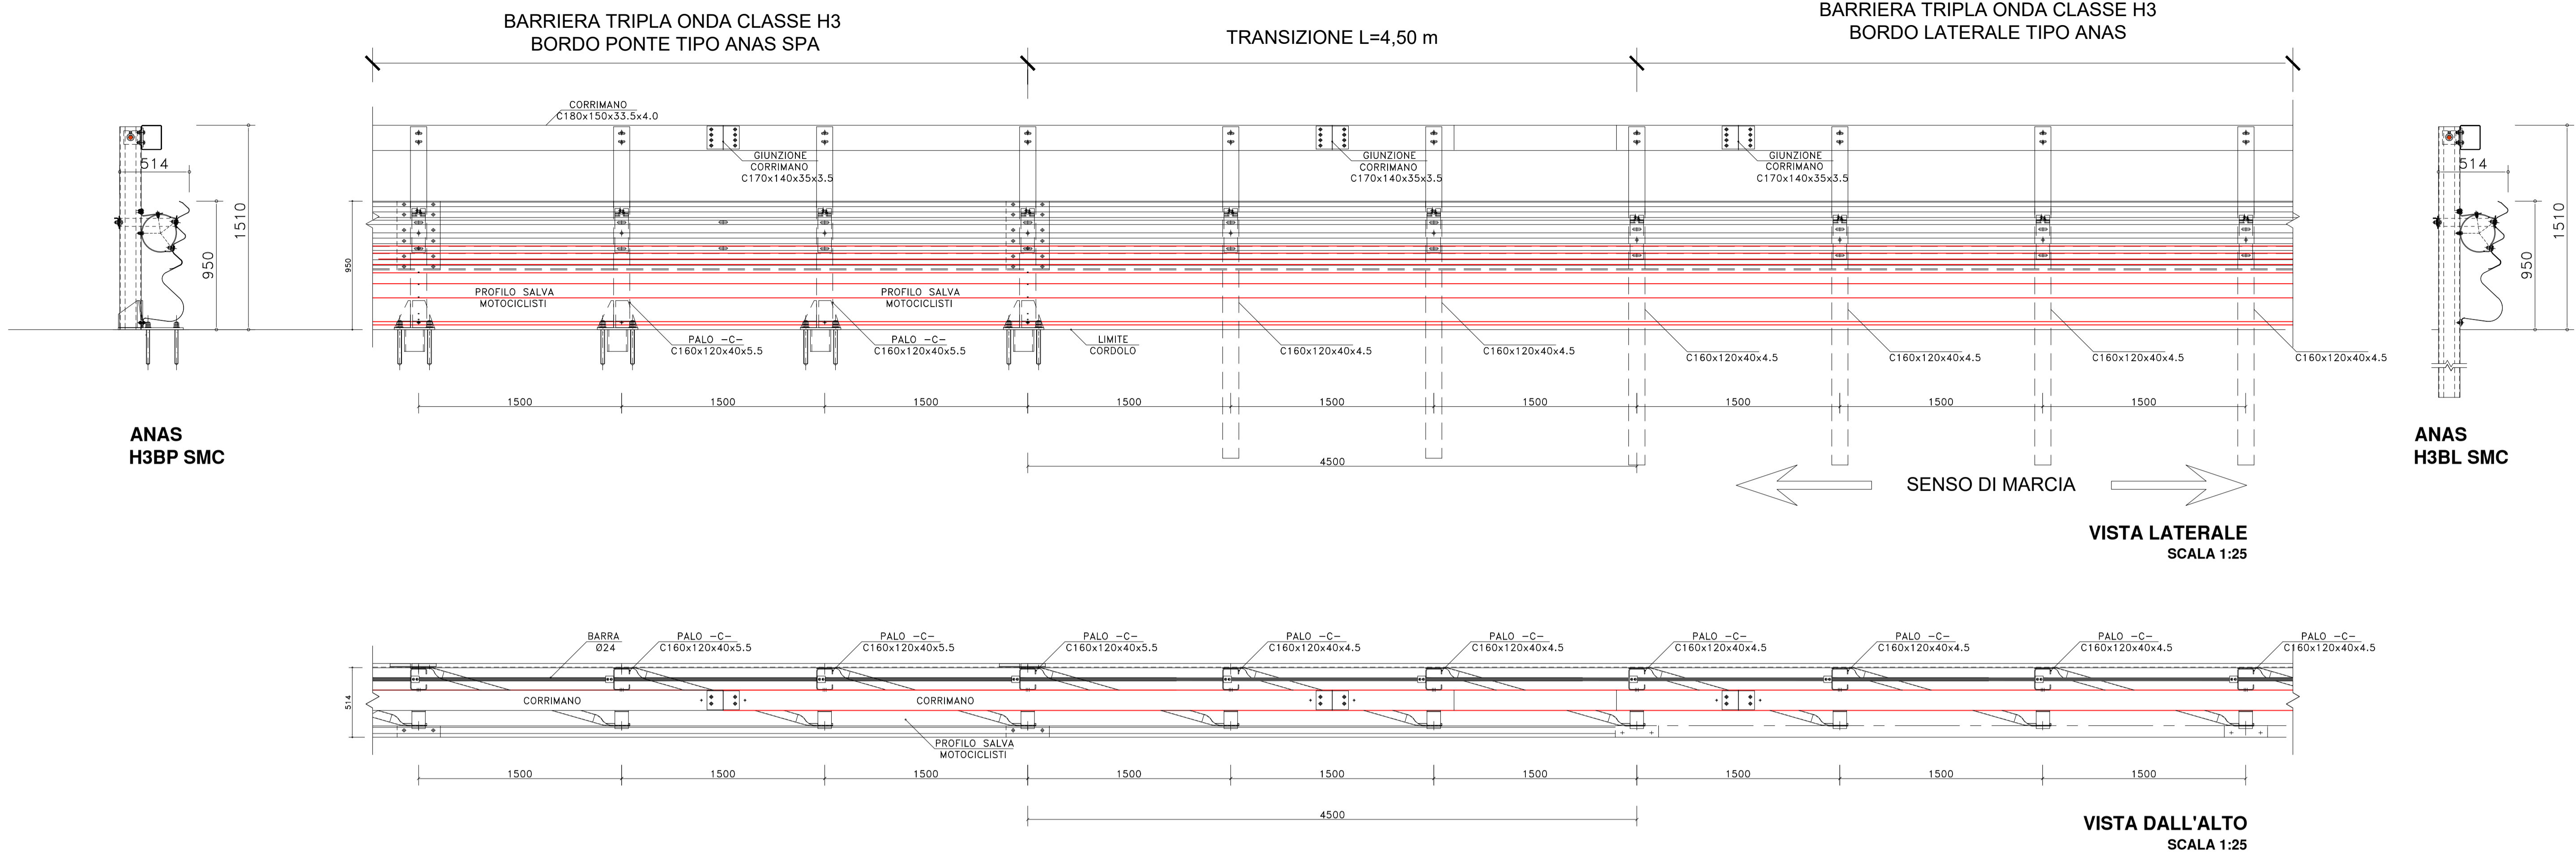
BARRIERA TRIPLA ONDA CLASSE H3
BORDO PONTE TIPO ANAS SPA

TRANSIZIONE L=4,50 m

BARRIERA TRIPLA ONDA CLASSE H3
BORDO LATERALE TIPO ANAS

CORRIMANO
C180x150x33.5x4.0

GIUNZIONE
CORRIMANO
C170x140x35x3.5

GIUNZIONE
CORRIMANO
C170x140x35x3.5

GIUNZIONE
CORRIMANO
C170x140x35x3.5

514
1510
950

950

PROFILO SALVA
MOTOCICLISTI

PROFILO SALVA
MOTOCICLISTI

PALO -C-
C160x120x40x5.5

PALO -C-
C160x120x40x5.5

LIMITE
CORDOLO

C160x120x40x4.5
C160x120x40x4.5
C160x120x40x4.5
C160x120x40x4.5
C160x120x40x4.5
C160x120x40x4.5

514
1510
950

1500 1500 1500 1500 1500 1500 1500 1500 1500

4500

ANAS
H3BP SMC

ANAS
H3BL SMC

SENSO DI MARCIA

VISTA LATERALE
SCALA 1:25

BARRA
Ø24

PALO -C-
C160x120x40x5.5

PALO -C-
C160x120x40x5.5

PALO -C-
C160x120x40x5.5

PALO -C-
C160x120x40x4.5

PALO -C-
C160x120x40x4.5

PALO -C-
C160x120x40x4.5

PALO -C-
C160x120x40x4.5

PALO -C-
C160x120x40x4.5

PALO -C-
C160x120x40x4.5

514

CORRIMANO

CORRIMANO

PROFILO SALVA
MOTOCICLISTI

1500 1500 1500 1500 1500 1500 1500 1500 1500

4500

VISTA DALL'ALTO
SCALA 1:25